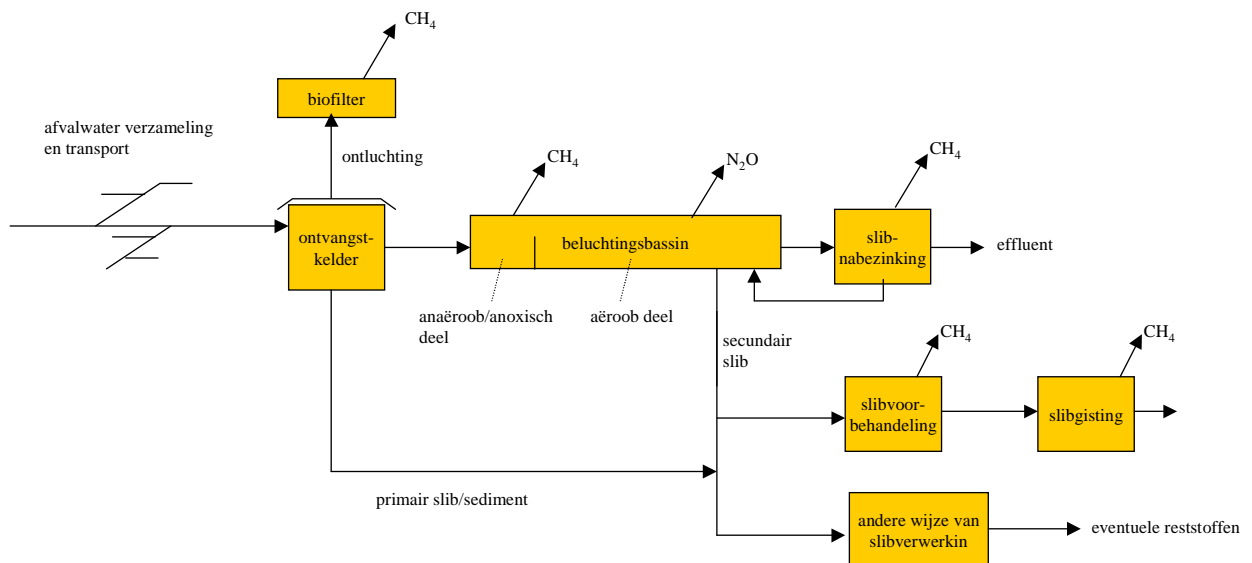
$CH_4$

biofilter

afvalwater verzameling en transport

ontluchting

$CH_4$

$N_2O$

$CH_4$

ontvangst-kelder

beluchtingsbassin

slib-nabezinking

effluent

anaëroob/anoxisch deel

aëroob deel

secundair slib

$CH_4$

$CH_4$

slibvoor-behandeling

slibgisting

primair slib/sediment

andere wijze van slibverwerkin

eventuele reststoffen